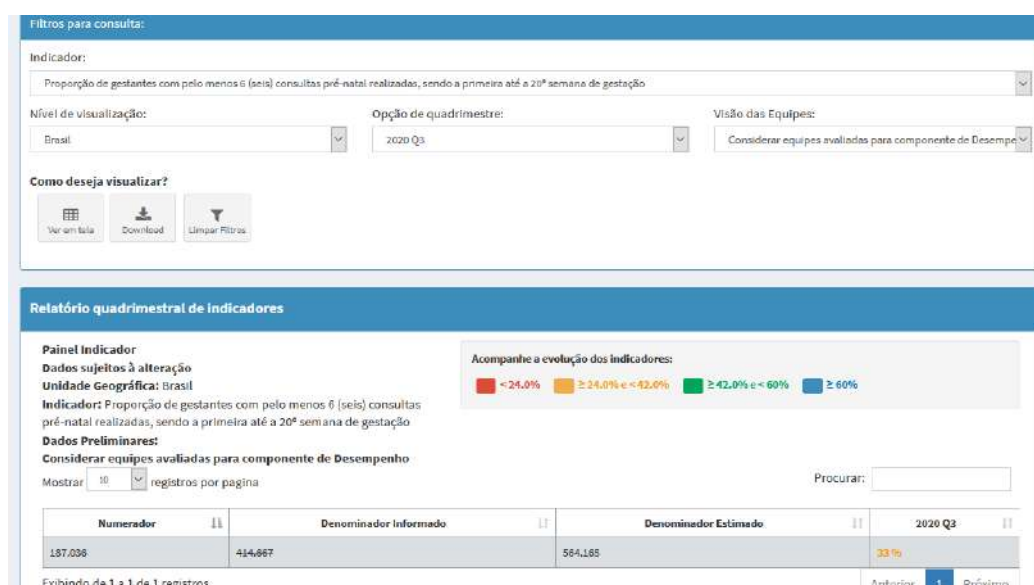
Filtros para consulta:

Indicador:

Proporção de gestantes com pelo menos 6 (seis) consultas pré-natal realizadas, sendo a primeira até a 20ª semana de gestação

Nível de visualização:

Brasil

Opção de quadrimestre:

2020 Q3

Visão das Equipes:

Considerar equipes avaliadas para componente de Desempe

Como deseja visualizar?

Ver em tela

Download

Limpar Filtros

Relatório quadrimestral de indicadores

Painel Indicador
Dados sujeitos à alteração
Unidade Geográfica: Brasil
Indicador: Proporção de gestantes com pelo menos 6 (seis) consultas pré-natal realizadas, sendo a primeira até a 20ª semana de gestação
Dados Preliminares:
Considerar equipes avaliadas para componente de Desempenho

Acompanhe a evolução dos indicadores:

< 24.0%   ≥ 24.0% e < 42.0%   ≥ 42.0% e < 60%   ≥ 60%

Mostrar 10 registros por pagina

Procurar:

| Numerador | Denominador Informado | Denominador Estimado | 2020 Q3 |
|---|---|---|---|
| 187.036 | 414.867 | 564.165 | 33 % |

Exibindo de 1 a 1 de 1 registros

Anterior 1 Próximo